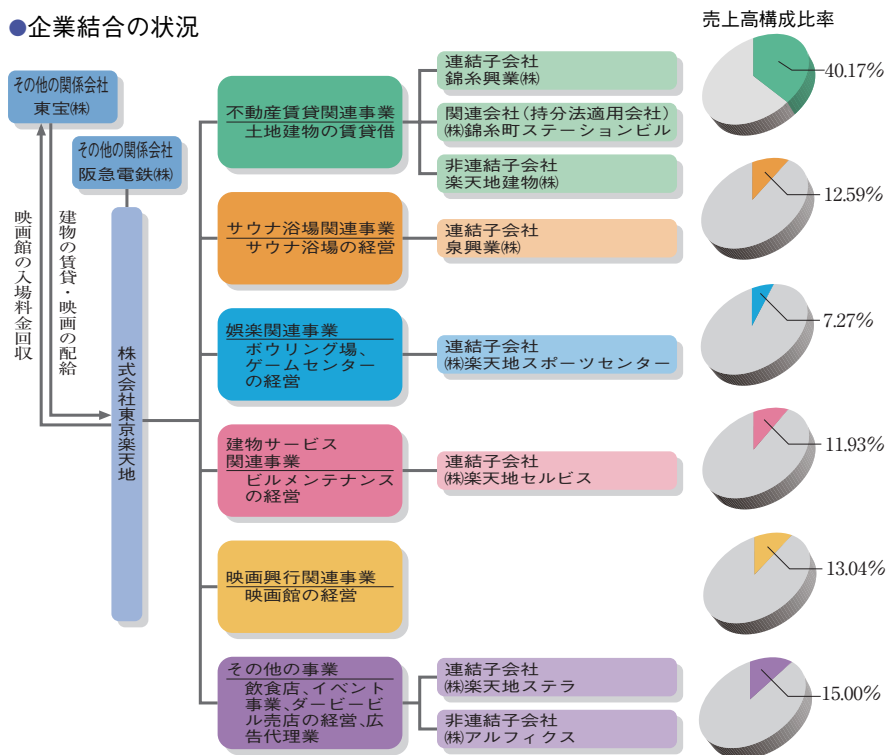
●企業結合の状況

売上高構成比率

その他の関係会社
東宝㈱

その他の関係会社
阪急電鉄㈱

映画館の入場料金回収

建物の賃貸・映画の配給

株式会社東京楽天地

不動産賃貸関連事業
土地建物の賃貸借

連結子会社
錦糸興業㈱

関連会社（持分法適用会社）
㈱錦糸町ステーションビル

非連結子会社
楽天地建物㈱

40.17%

サウナ浴場関連事業
サウナ浴場の経営

連結子会社
泉興業㈱

12.59%

娯楽関連事業
ボウリング場、ゲームセンターの経営

連結子会社
㈱楽天地スポーツセンター

7.27%

建物サービス関連事業
ビルメンテナンスの経営

連結子会社
㈱楽天地セルビス

11.93%

映画興行関連事業
映画館の経営

13.04%

その他の事業
飲食店、イベント事業、ダービービル売店の経営、広告代理業

連結子会社
㈱楽天地ステラ

非連結子会社
㈱アルフィクス

15.00%